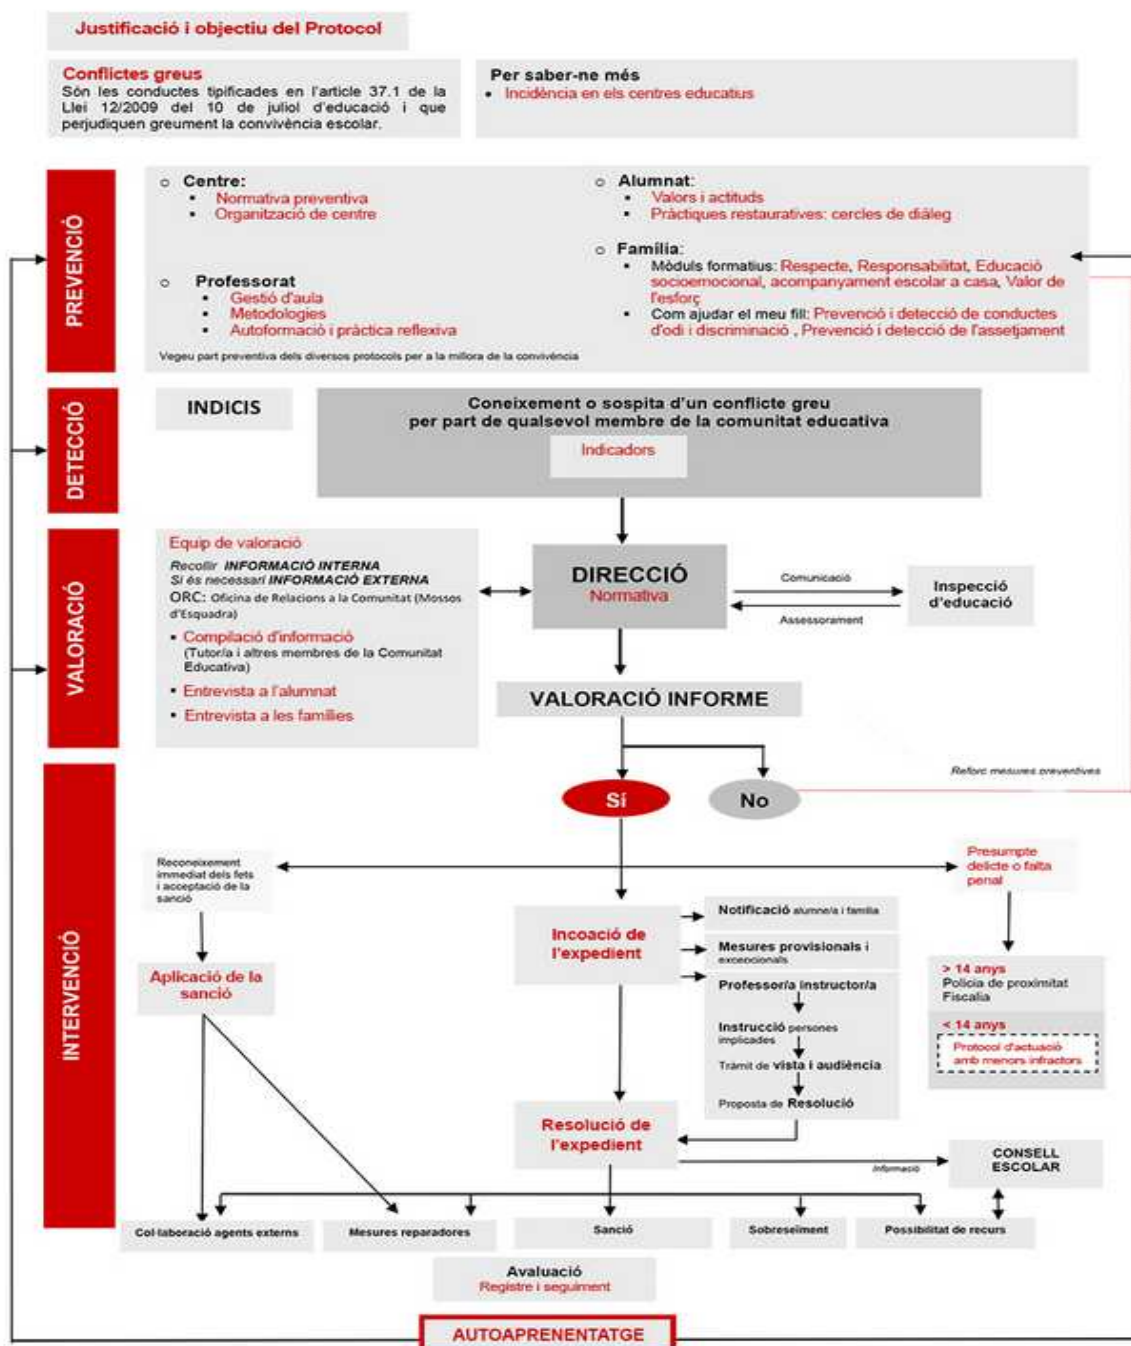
Justificació i objectiu del Protocol

Conflictes greus
Són les conductes tipificades en l'article 37.1 de la Llei 12/2009 del 10 de juliol d'educació i que perjudiquen greument la convivència escolar.

Per saber-ne més
• Incidència en els centres educatius

PREVENCIÓ

○ Centre:
• Normativa preventiva
• Organització de centre

○ Professorat
• Gestió d'aula
• Metodologies
• Autoformació i pràctica reflexiva

○ Alumnat:
• Valors i actituds
• Pràctiques restauratives: cercles de diàleg

○ Família:
• Mòduls formatius: Respecte, Responsabilitat, Educació socioemocional, acompanyament escolar a casa, Valor de l'esforç
• Com ajudar el meu fill: Prevenció i detecció de conductes d'odi i discriminació , Prevenció i detecció de l'assetjament

Vegeu part preventiva dels diversos protocols per a la millora de la convivència

DETECCIÓ

INDICIS

Coneixement o sospita d'un conflicte greu per part de qualsevol membre de la comunitat educativa

Indicadors

VALORACIÓ

Equip de valoració
Recollir INFORMACIÓ INTERNA
Si és necessari INFORMACIÓ EXTERNA
ORC: Oficina de Relacions a la Comunitat (Mossos d'Esquadra)
• Compilació d'informació (Tutor/a i altres membres de la Comunitat Educativa)
• Entrevista a l'alumnat
• Entrevista a les famílies

DIRECCIÓ
Normativa

Comunicació
Assessorament

Inspecció d'educació

VALORACIÓ INFORME

Reforç mesures preventives

Sí

No

INTERVENCIÓ

Reconeixement immediat dels fets i acceptació de la sanció

Aplicació de la sanció

Presumpte delicte o falta penal

Incoació de l'expedient

Notificació alumne/a i família
Mesures provisionals i excepcionals
Professor/a instructor/a
Instrucció persones implicades
Tràmit de vista i audiència
Proposta de Resolució

> 14 anys
Policia de proximitat
Fiscalia

< 14 anys
Protocol d'actuació amb menors infractors

Resolució de l'expedient

Informació

CONSELL ESCOLAR

Col·laboració agents externs
Mesures reparadores
Sanció
Sobreseïment
Possibilitat de recurs

Avaluació
Registre i seguiment

AUTOAPRENENTATGE